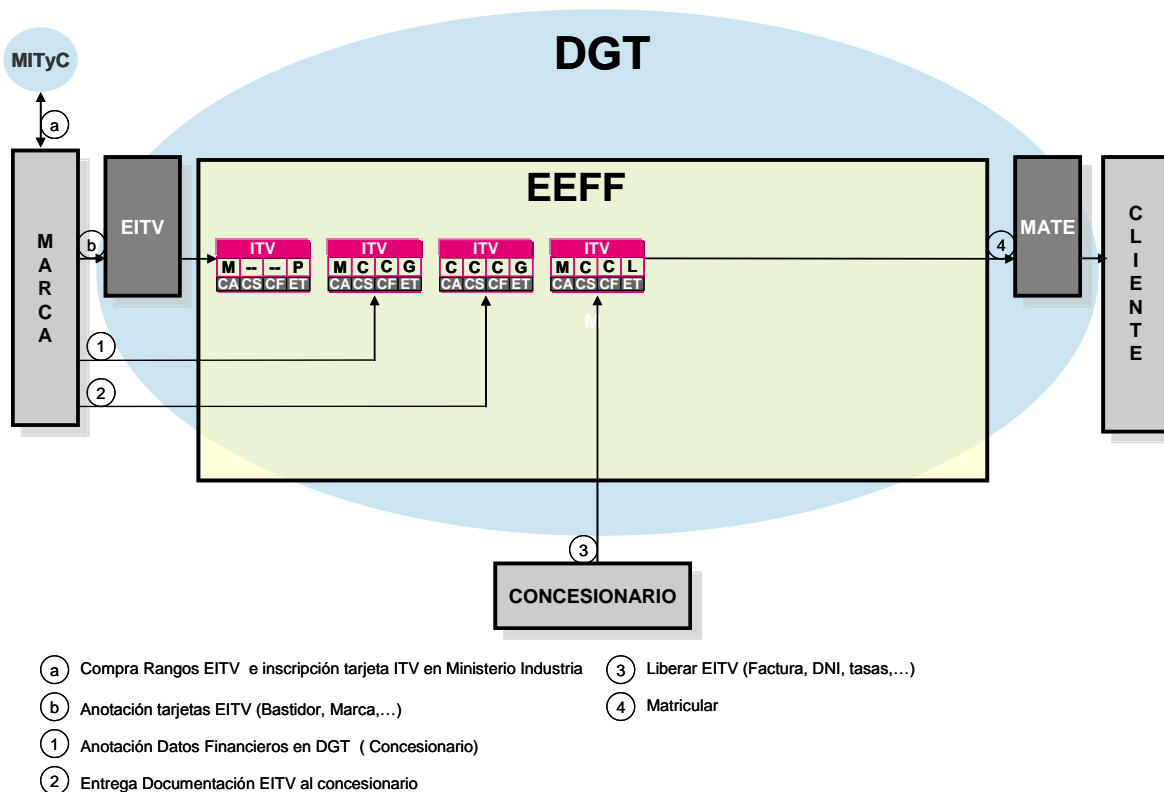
MITyC

DGT

a

MARCA

b

EITV

EEFF

| ITV | | | |
|---|---|---|---|
| M | -- | -- | P |
| CA | CS | CF | ET |

| ITV | | | |
|---|---|---|---|
| M | C | C | G |
| CA | CS | CF | ET |

| ITV | | | |
|---|---|---|---|
| C | C | C | G |
| CA | CS | CF | ET |

| ITV | | | |
|---|---|---|---|
| M | C | C | L |
| CA | CS | CF | ET |

4

MATE

CLIENTE

1

2

3

CONCESIONARIO

a Compra Rangos EITV e inscripción tarjeta ITV en Ministerio Industria

b Anotación tarjetas EITV (Bastidor, Marca,…)

1 Anotación Datos Financieros en DGT ( Concesionario)

2 Entrega Documentación EITV al concesionario

3 Liberar EITV (Factura, DNI, tasas,…)

4 Matricular